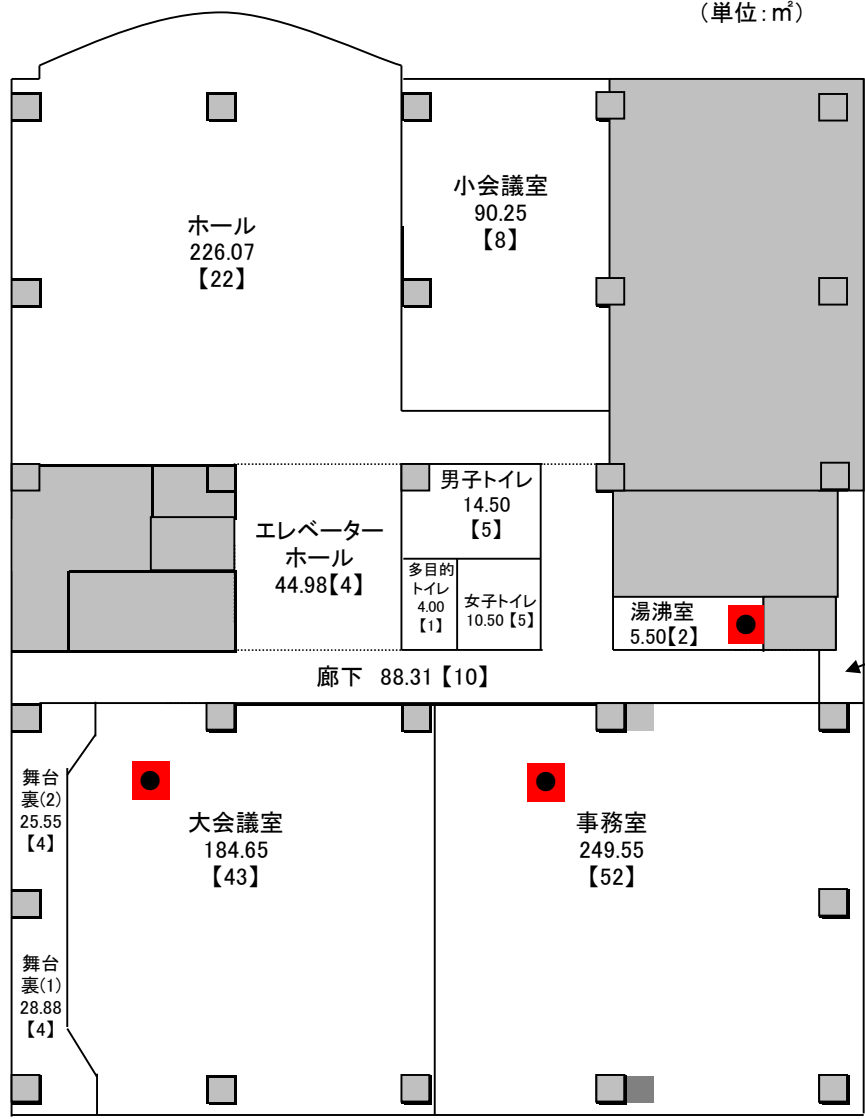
（単位：㎡）

ホール
226.07
【22】

小会議室
90.25
【8】

エレベーターホール
44.98【4】

男子トイレ
14.50
【5】

多目的トイレ
4.00
【1】

女子トイレ
10.50【5】

湯沸室
5.50【2】

廊下　88.31【10】

舞台裏(2)
25.55
【4】

舞台裏(1)
28.88
【4】

大会議室
184.65
【43】

事務室
249.55
【52】